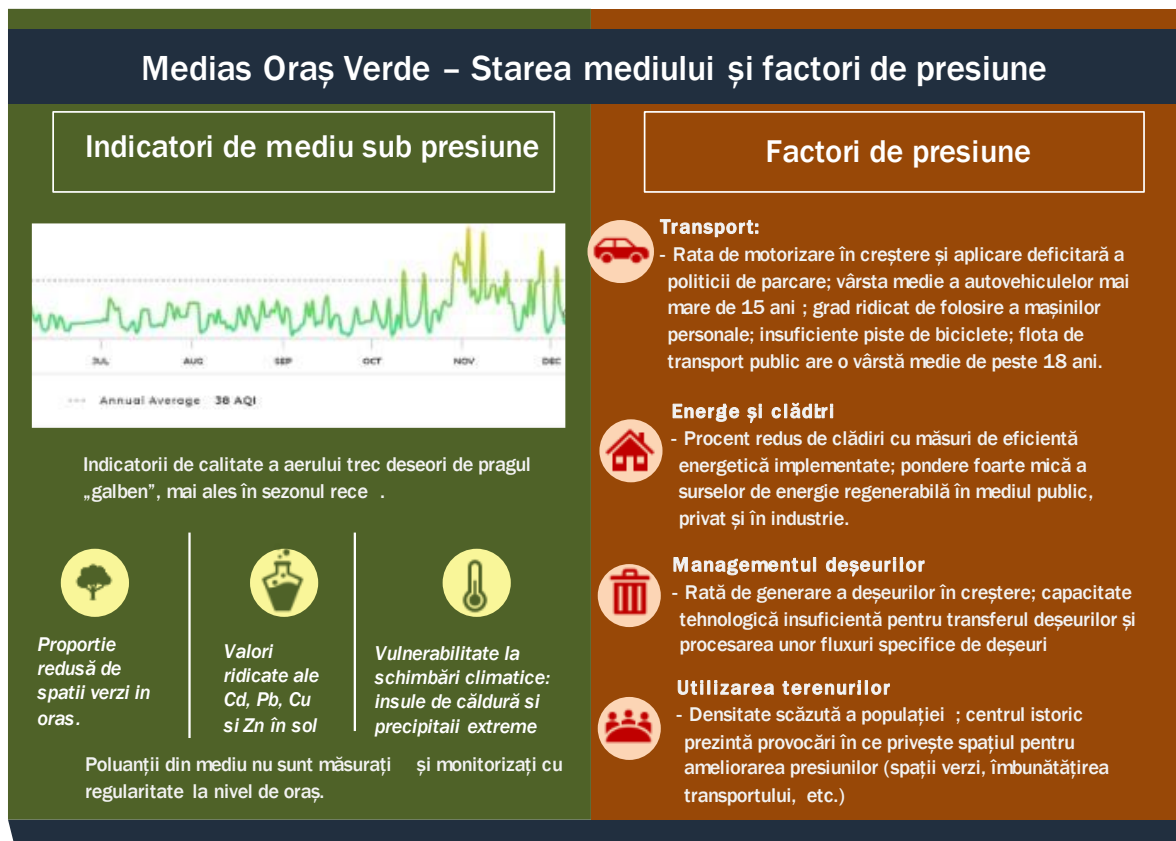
Medias Oraș Verde – Starea mediului și factori de presiune

Indicatori de mediu sub presiune

JUL AUG SEP OCT NOV DEC

Annual Average 38 AQI

Indicatorii de calitate a aerului trec deseori de pragul „galben", mai ales în sezonul rece .

Proportie redusă de spatii verzi in oras.

Valori ridicate ale Cd, Pb, Cu si Zn în sol

Vulnerabilitate la schimbări climatice: insule de căldură si precipitaii extreme

Poluanții din mediu nu sunt măsurați și monitorizați cu regularitate la nivel de oraș.

Factori de presiune

Transport:
- Rata de motorizare în creștere și aplicare deficitară a politicii de parcare; vârsta medie a autovehiculelor mai mare de 15 ani ; grad ridicat de folosire a mașinilor personale; insuficiente piste de biciclete; flota de transport public are o vârstă medie de peste 18 ani.

Energe și clădtri
- Procent redus de clădiri cu măsuri de eficientă energetică implementate; pondere foarte mică a surselor de energie regenerabilă în mediul public, privat și în industrie.

Managementul deșeurilor
- Rată de generare a deșeurilor în creștere; capacitate tehnologică insuficientă pentru transferul deșeurilor și procesarea unor fluxuri specifice de deșeuri

Utilizarea terenurilor
- Densitate scăzută a populației ; centrul istoric prezintă provocări în ce privește spațiul pentru ameliorarea presiunilor (spații verzi, îmbunătățirea transportului, etc.)